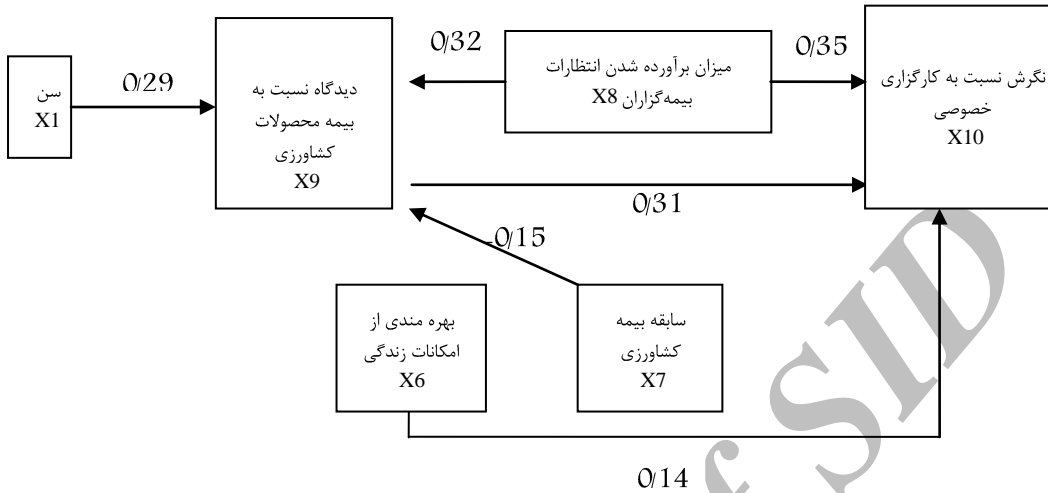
سن
X1

0/29

دیدگاه نسبت به بیمه محصولات کشاورزی
X9

0/32

میزان برآورده شدن انتظارات بیمه‌گزاران X8

0/35

نگرش نسبت به کارگزاری خصوصی
X10

0/31

-0/15

بهره مندی از امکانات زندگی
X6

سابقه بیمه کشاورزی
X7

0/14

SID